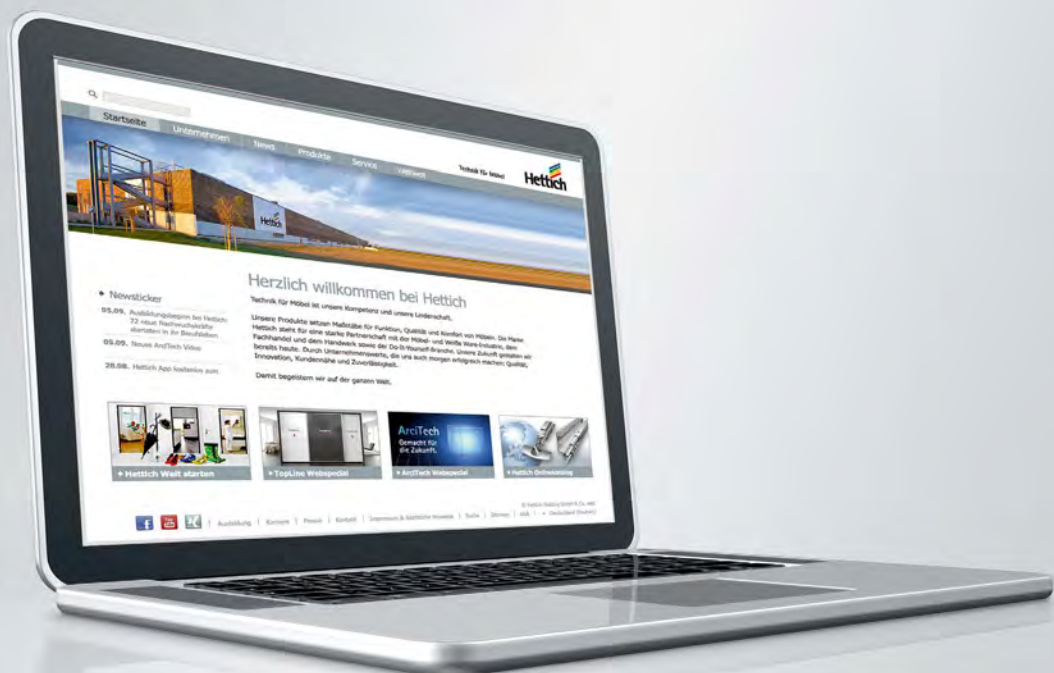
Startseite Unternehmen News Produkte Service Weltweit

Technik für Möbel Hettich

Hettich

Herzlich willkommen bei Hettich

Technik für Möbel ist unsere Kompetenz und unsere Leidenschaft.

Unsere Produkte setzen Maßstäbe für Funktion, Qualität und Komfort von Möbeln. Die Marke Hettich steht für eine starke Partnerschaft mit der Möbel- und Weiße Ware-Industrie, dem Fachhandel und dem Handwerk sowie der Do-it-Yourself-Branche. Unsere Zukunft gestalten wir bereits heute. Durch Unternehmenswerte, die uns auch morgen erfolgreich machen: Qualität, Innovation, Kundennähe und Zuverlässigkeit.

Damit begeistern wir auf der ganzen Welt.

Newsticker

05.09. Ausbildungsbeginn bei Hettich: 72 neue Nachwuchskräfte starteten in ihr Berufsleben

05.09. Neues ArciTech Video

28.08. Hettich App kostenlos zum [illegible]

ArciTech Gemacht für die Zukunft.

Hettich Welt starten

TopLine Webspecial

ArciTech Webspecial

Hettich Onlinekatalog

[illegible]

Ausbildung | Karriere | Presse | Kontakt | Impressum & rechtliche Hinweise | Suche | Sitemap | AGB | Deutschland (Deutsch)